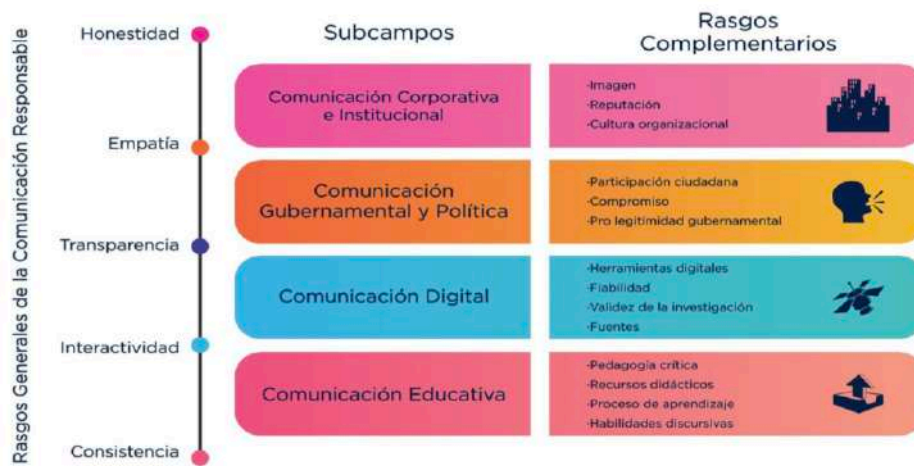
Rasgos Generales de la Comunicación Responsable

Honestidad

Empatía

Transparencia

Interactividad

Consistencia

| Subcampos | Rasgos Complementarios |
|---|---|
| Comunicación Corporativa e Institucional | ·Imagen ·Reputación ·Cultura organizacional |
| Comunicación Gubernamental y Política | ·Participación ciudadana ·Compromiso ·Pro legitimidad gubernamental |
| Comunicación Digital | ·Herramientas digitales ·Fiabilidad ·Validez de la investigación ·Fuentes |
| Comunicación Educativa | ·Pedagogía crítica ·Recursos didácticos ·Proceso de aprendizaje ·Habilidades discursivas |